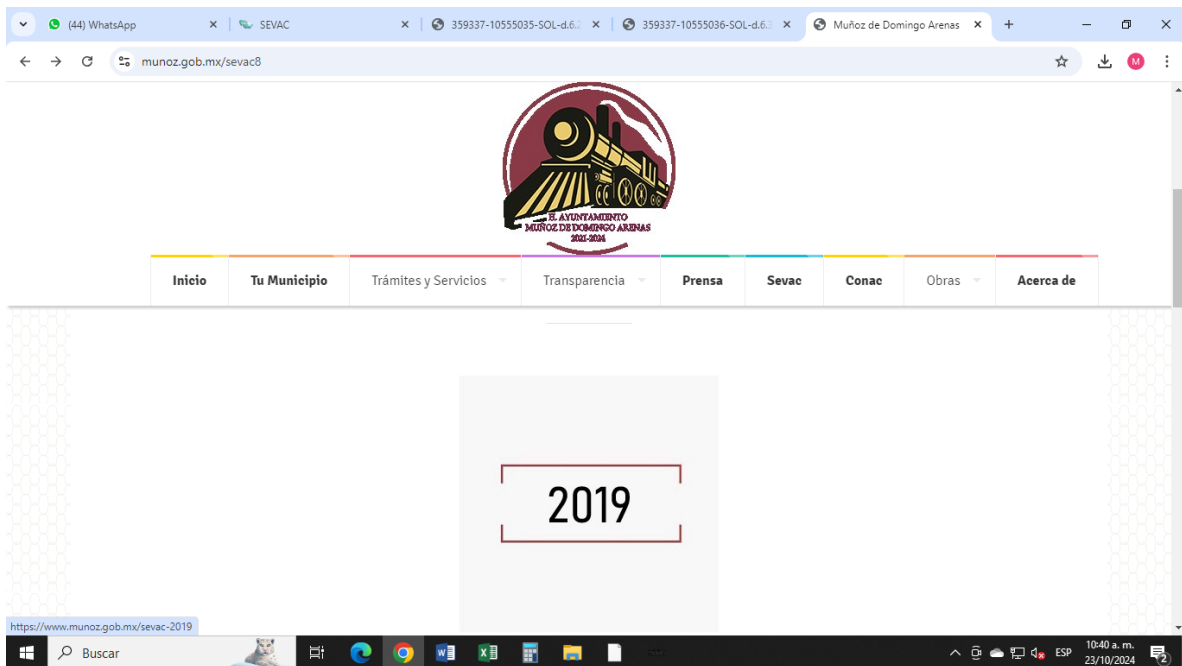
(44) WhatsApp
SEVAC
359337-10555035-SOL-d.6.
359337-10555036-SOL-d.6.
Muñoz de Domingo Arenas
munoz.gob.mx/sevac8

H. AYUNTAMIENTO
MUÑOZ DE DOMINGO ARENAS
2021-2024

Inicio
Tu Municipio
Trámites y Servicios
Transparencia
Prensa
Sevac
Conac
Obras
Acerca de

2019

https://www.munoz.gob.mx/sevac-2019
Buscar
ESP
10:40 a. m.
23/10/2024